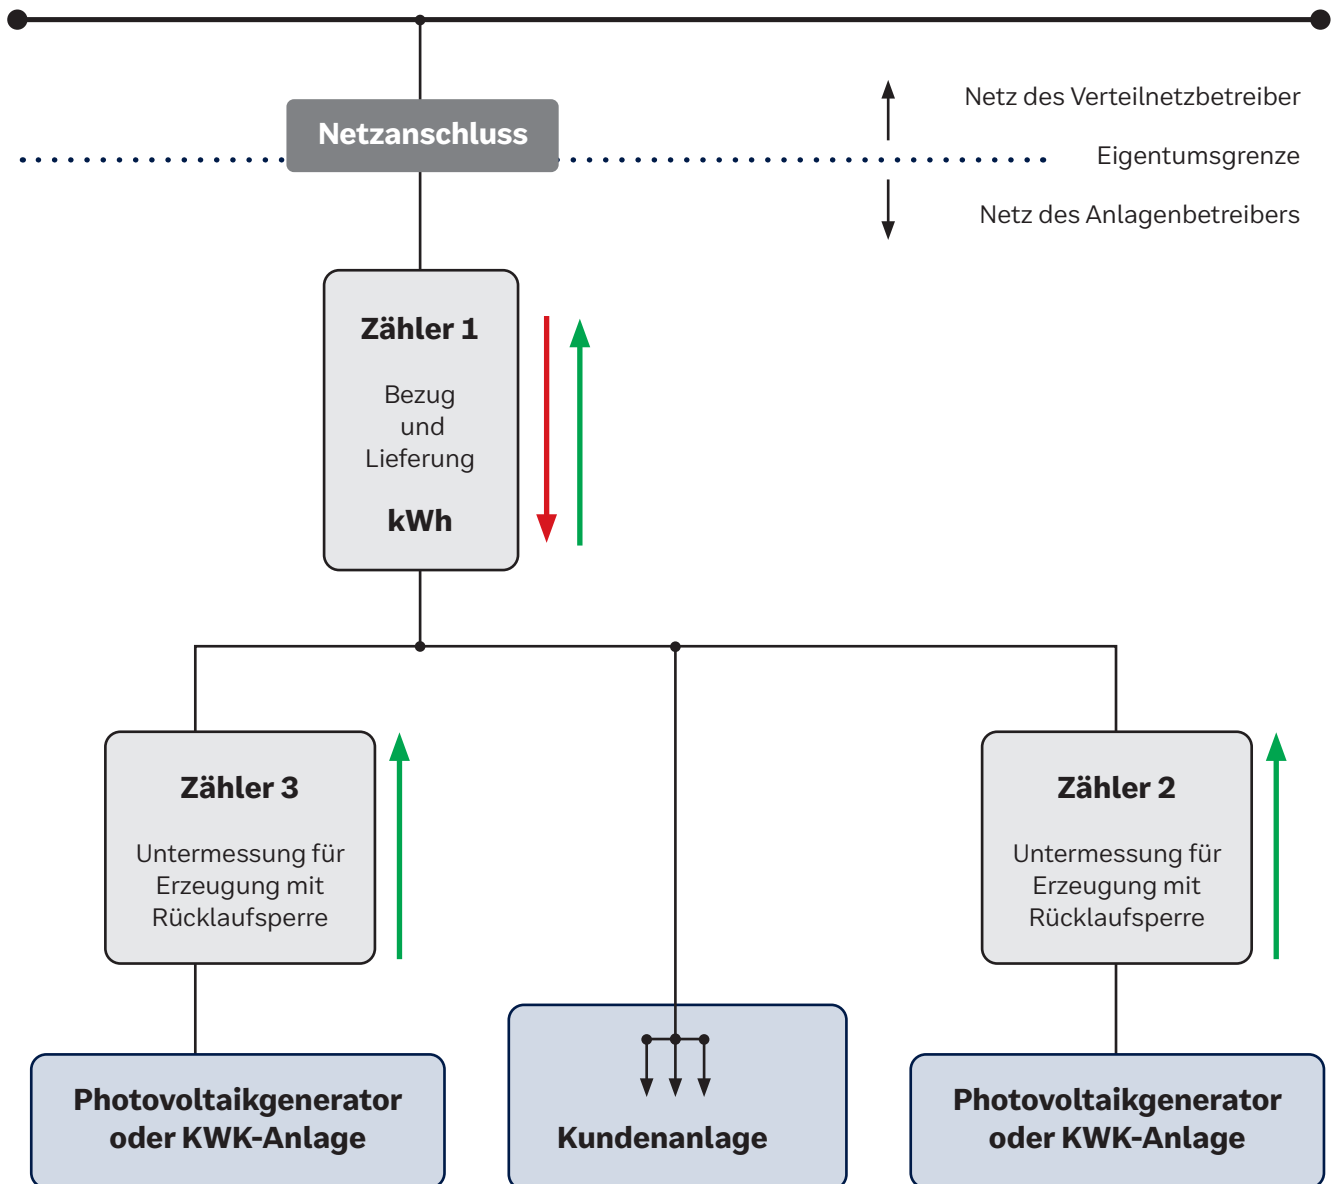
Netzanschluss

Netz des Verteilnetzbetreiber

Eigentumsgrenze

Netz des Anlagenbetreibers

Zähler 1

Bezug und Lieferung

kWh

Zähler 3

Untermessung für Erzeugung mit Rücklaufsperre

Zähler 2

Untermessung für Erzeugung mit Rücklaufsperre

Photovoltaikgenerator oder KWK-Anlage

Kundenanlage

Photovoltaikgenerator oder KWK-Anlage